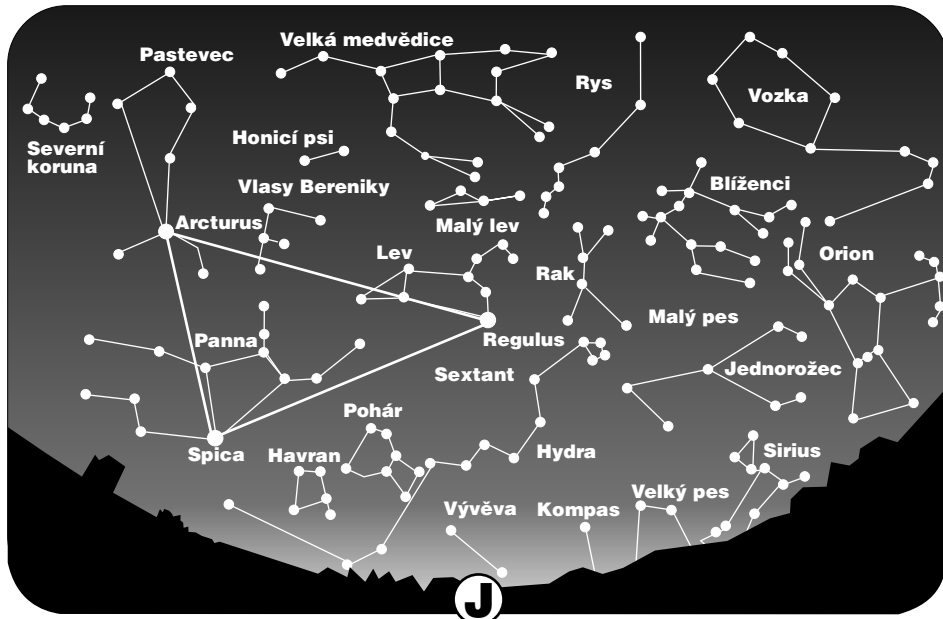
Pastevec
Velká medvědice
Rys
Vozka
Severní koruna
Honicí psi
Vlasy Bereniky
Blíženci
Arcturus
Malý lev
Orion
Lev
Rak
Malý pes
Regulus
Panna
Sextant
Jednorožec
Pohár
Spica
Havran
Hydra
Sirius
Vývěva
Kompas
Velký pes
J